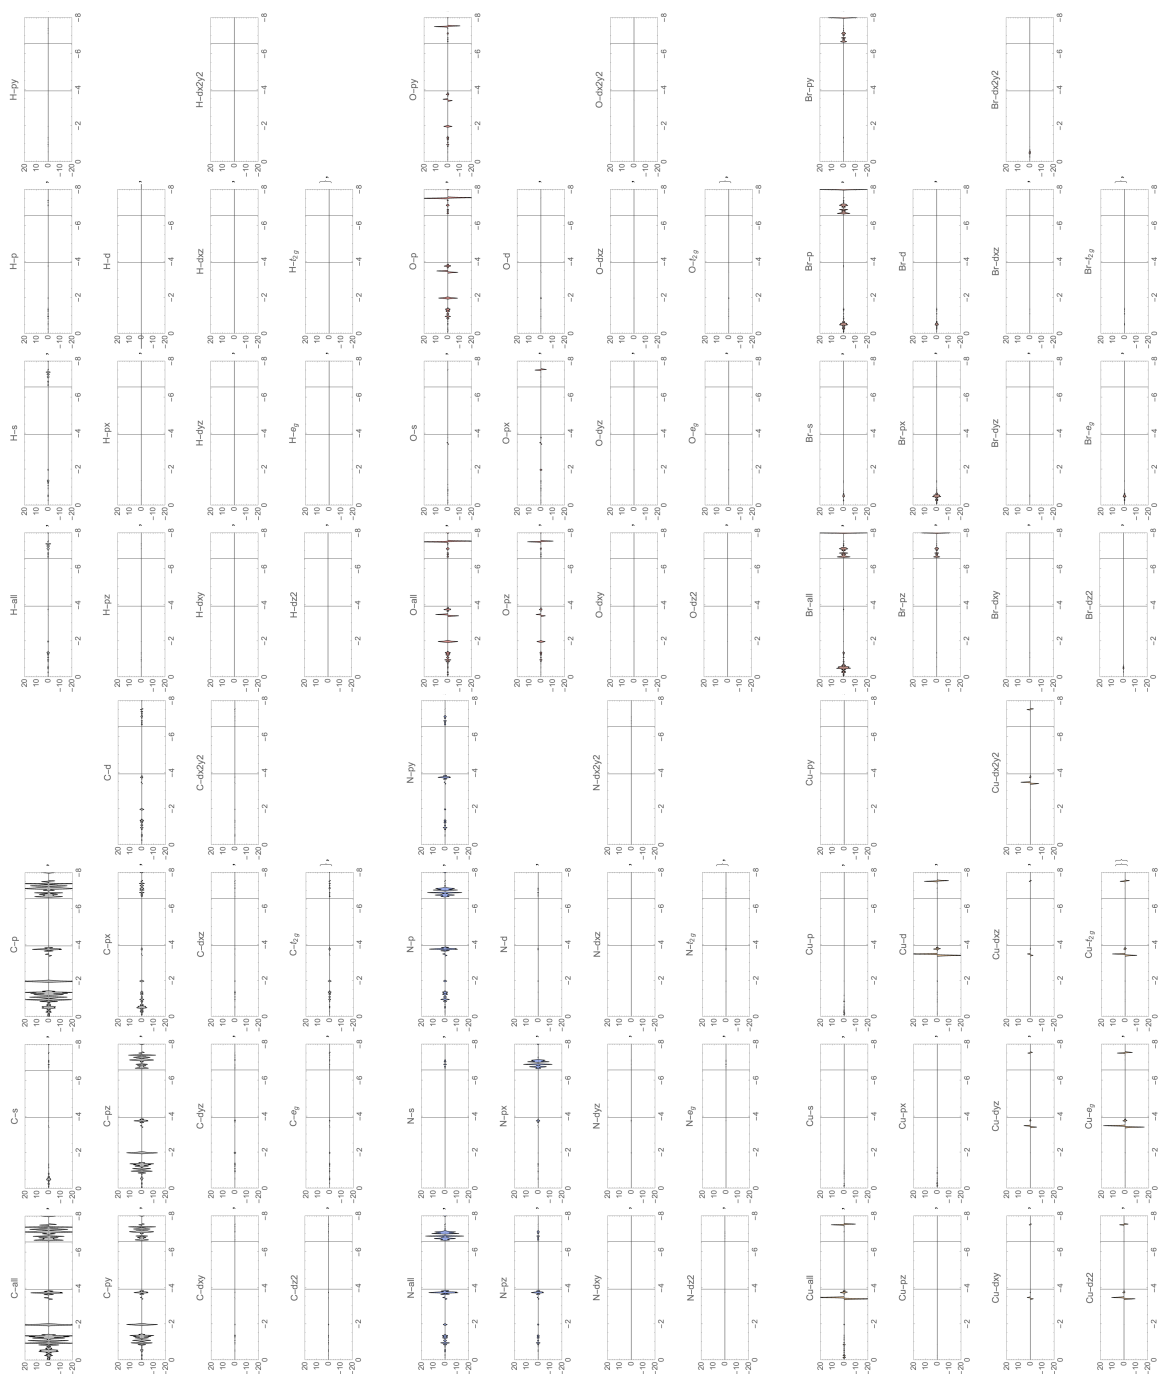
C–all
C–py
C–dxy
C–dz2
C–s
C–pz
C–dyz
C–$e_g$
C–p
C–px
C–dxz
C–$t_{2g}$
C–d
C–dx2y2
N–all
N–pz
N–dxy
N–dz2
N–s
N–px
N–dyz
N–$e_g$
N–p
N–d
N–dxz
N–$t_{2g}$
N–py
N–dx2y2
Cu–all
Cu–pz
Cu–dxy
Cu–dz2
Cu–s
Cu–px
Cu–dyz
Cu–$e_g$
Cu–p
Cu–d
Cu–dxz
Cu–$t_{2g}$
Cu–py
Cu–dx2y2
H–all
H–pz
H–dxy
H–dz2
H–s
H–px
H–dyz
H–$e_g$
H–p
H–d
H–dxz
H–$t_{2g}$
H–py
H–dx2y2
O–all
O–pz
O–dxy
O–dz2
O–s
O–px
O–dyz
O–$e_g$
O–p
O–d
O–dxz
O–$t_{2g}$
O–py
O–dx2y2
Br–all
Br–pz
Br–dxy
Br–dz2
Br–s
Br–px
Br–dyz
Br–$e_g$
Br–p
Br–d
Br–dxz
Br–$t_{2g}$
Br–py
Br–dx2y2
20 10 0 -10 -20
0 -2 -4 -6 -8